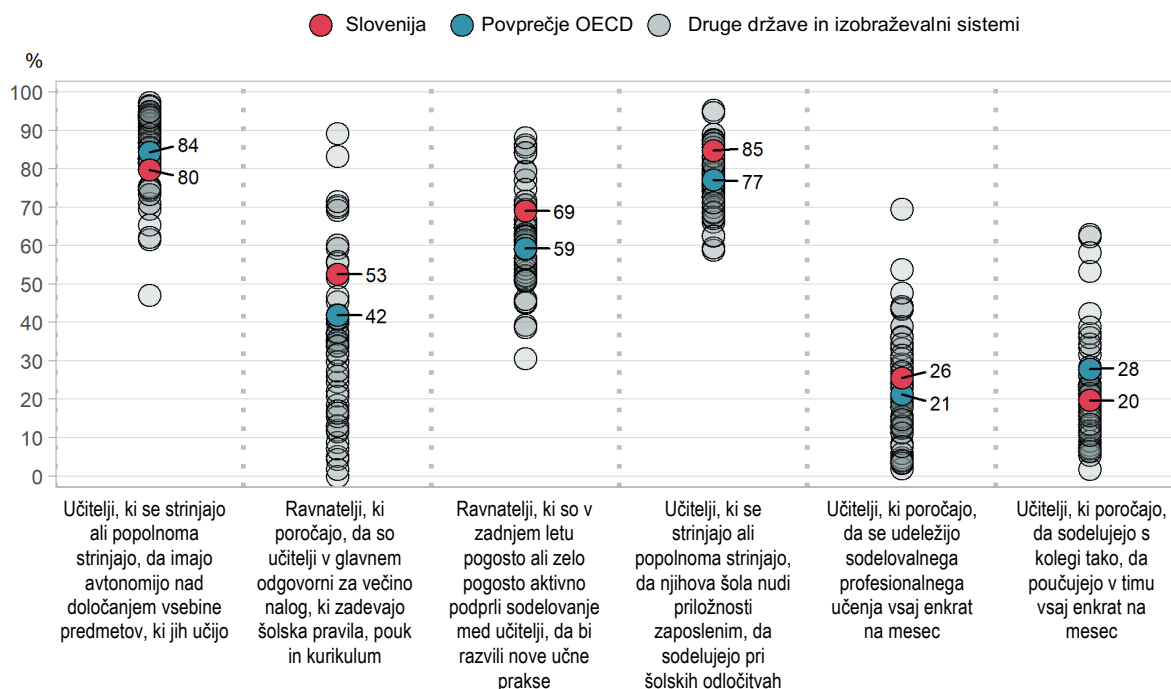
Slovenija Povprečje OECD Druge države in izobraževalni sistemi

%

100
90
80
70
60
50
40
30
20
10
0

84
80
53
42
69
59
85
77
26
21
28
20

Učitelji, ki se strinjajo ali popolnoma strinjajo, da imajo avtonomijo nad določanjem vsebine predmetov, ki jih učijo

Ravnatelji, ki poročajo, da so učitelji v glavnem odgovorni za večino nalog, ki zadevajo šolska pravila, pouk in kurikulum

Ravnatelji, ki so v zadnjem letu pogosto ali zelo pogosto aktivno podprli sodelovanje med učitelji, da bi razvili nove učne prakse

Učitelji, ki se strinjajo ali popolnoma strinjajo, da njihova šola nudi priložnosti zaposlenim, da sodelujejo pri šolskih odločitvah

Učitelji, ki poročajo, da se udeležijo sodelovalnega profesionalnega učenja vsaj enkrat na mesec

Učitelji, ki poročajo, da sodelujejo s kolegi tako, da poučujejo v timu vsaj enkrat na mesec